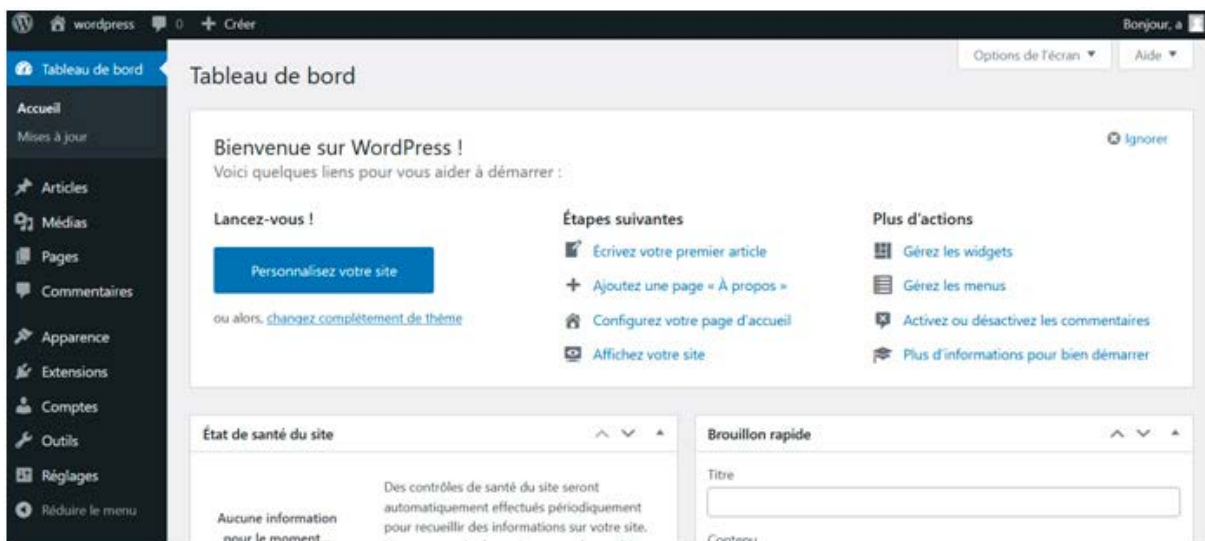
wordpress 0 + Créer

Bonjour, a

Tableau de bord

Accueil

Mises à jour

Articles

Médias

Pages

Commentaires

Apparence

Extensions

Comptes

Outils

Réglages

Réduire le menu

Options de l'écran ▼

Aide ▼

Tableau de bord

Bienvenue sur WordPress !

Ignorer

Voici quelques liens pour vous aider à démarrer :

Lancez-vous !

Personnalisez votre site

ou alors, changez complètement de thème

Étapes suivantes

Écrivez votre premier article

Ajoutez une page « À propos »

Configurez votre page d'accueil

Affichez votre site

Plus d'actions

Gérez les widgets

Gérez les menus

Activez ou désactivez les commentaires

Plus d'informations pour bien démarrer

État de santé du site

Aucune information pour le moment...

Des contrôles de santé du site seront automatiquement effectués périodiquement pour recueillir des informations sur votre site.

Brouillon rapide

Titre

Contenu